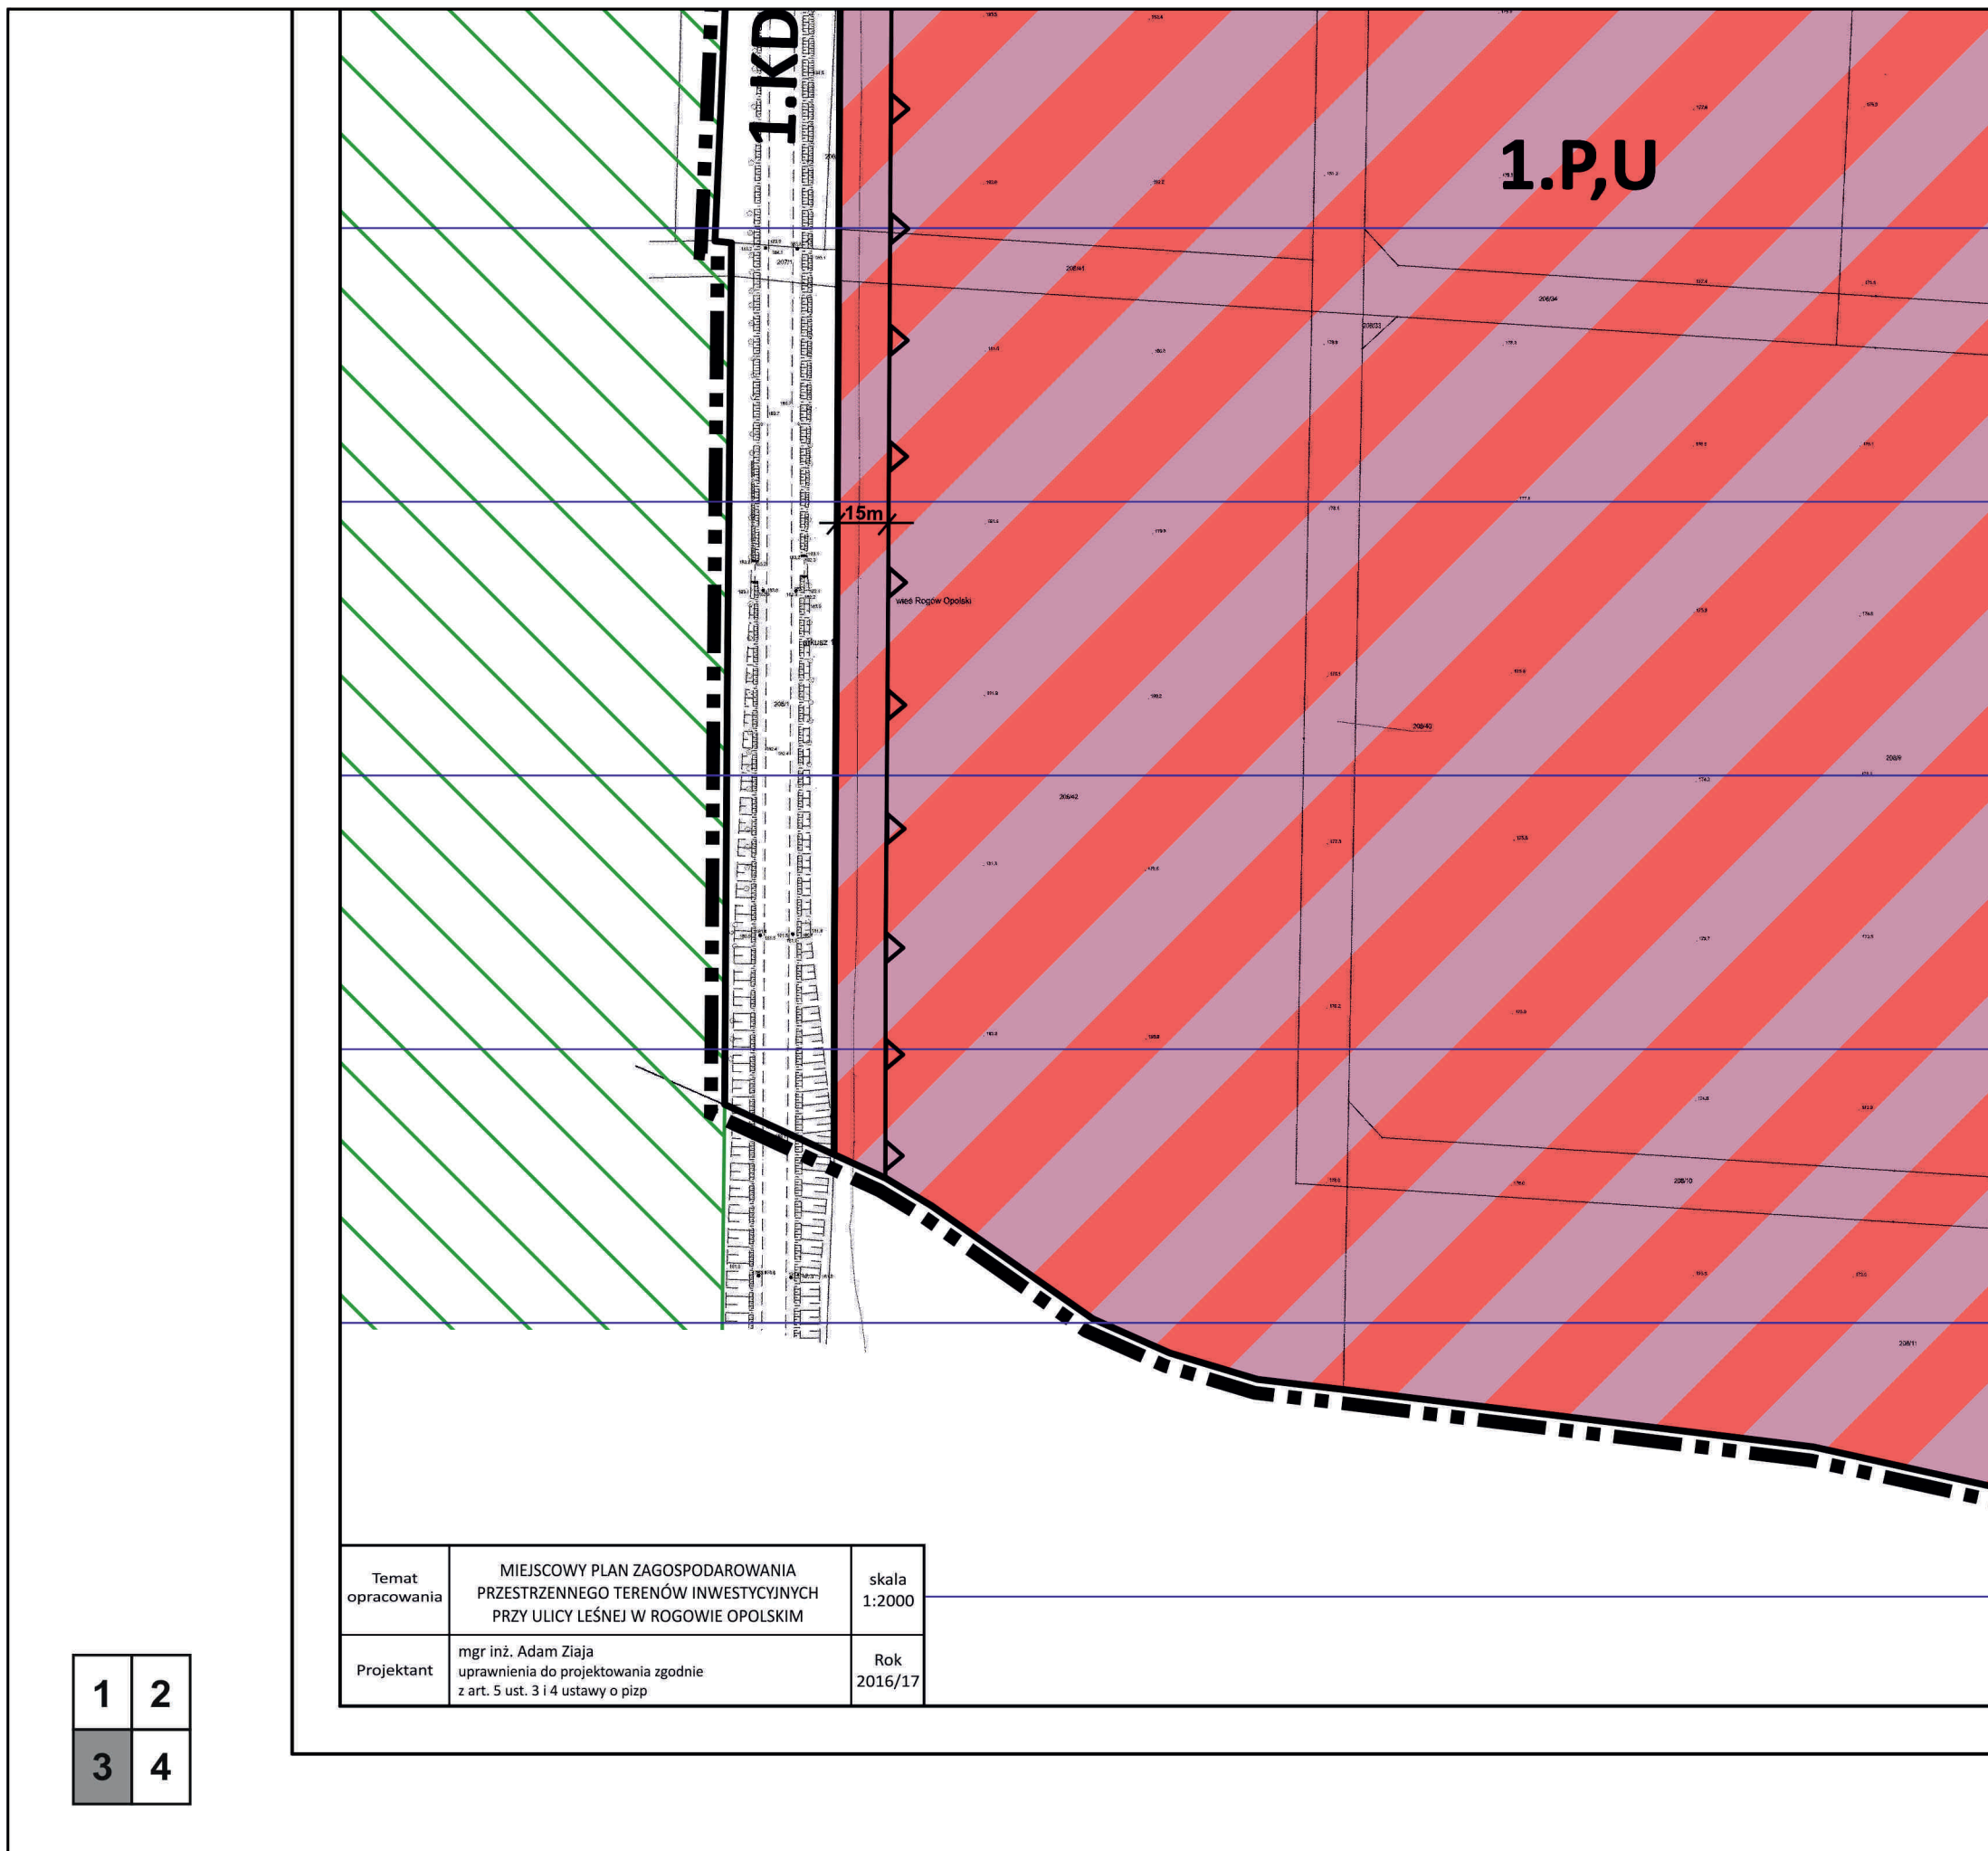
1.KD

1.P,U

208/41

208/34

208/33

15m

wieś Rogów Opolski

arkusz 1

208/1

208/40

208/42

208/9

208/10

208/11

| Temat opracowania | MIEJSCOWY PLAN ZAGOSPODAROWANIA PRZESTRZENNEGO TERENÓW INWESTYCYJNYCH PRZY ULICY LEŚNEJ W ROGOWIE OPOLSKIM | skala 1:2000 |
|---|---|---|
| Projektant | mgr inż. Adam Ziaja uprawnienia do projektowania zgodnie z art. 5 ust. 3 i 4 ustawy o pizp | Rok 2016/17 |

| 1 | 2 |
|---|---|
| 3 | 4 |